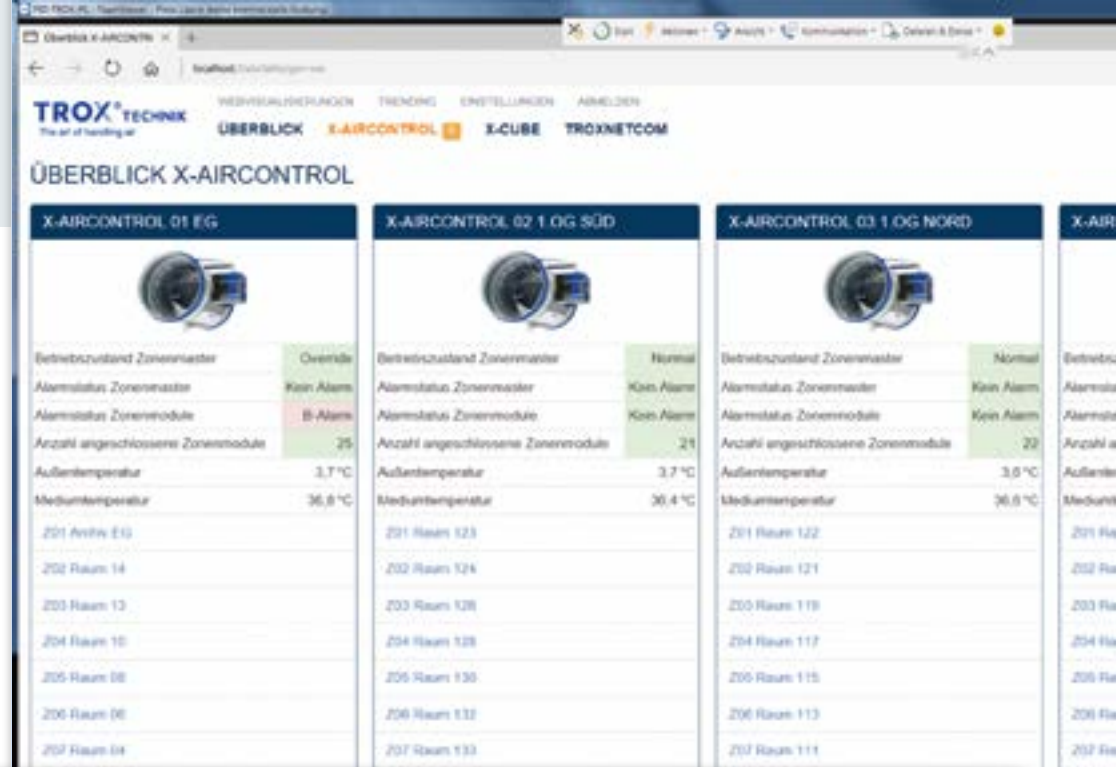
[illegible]

Überblick X-AIRCONTR ×

localhost/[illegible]

TROX®TECHNIK
The art of handling air

WEBVISUALISIERUNGEN TRENDING EINSTELLUNGEN ABMELDEN

ÜBERBLICK X-AIRCONTROL X-CUBE TROXNETCOM

ÜBERBLICK X-AIRCONTROL

X-AIRCONTROL 01 EG

| | |
|---|---|
| Betriebszustand Zonenmaster | Override |
| Alarmstatus Zonenmaster | Kein Alarm |
| Alarmstatus Zonenmodule | B-Alarm |
| Anzahl angeschlossene Zonenmodule | 25 |
| Außentemperatur | 3,7 °C |
| Mediumtemperatur | 36,8 °C |

Z01 Archiv EG
Z02 Raum 14
Z03 Raum 13
Z04 Raum 10
Z05 Raum 08
Z06 Raum 06
Z07 Raum 04

X-AIRCONTROL 02 1.OG SÜD

| | |
|---|---|
| Betriebszustand Zonenmaster | Normal |
| Alarmstatus Zonenmaster | Kein Alarm |
| Alarmstatus Zonenmodule | Kein Alarm |
| Anzahl angeschlossene Zonenmodule | 21 |
| Außentemperatur | 3,7 °C |
| Mediumtemperatur | 36,4 °C |

Z01 Raum 123
Z02 Raum 124
Z03 Raum 126
Z04 Raum 128
Z05 Raum 130
Z06 Raum 132
Z07 Raum 133

X-AIRCONTROL 03 1.OG NORD

| | |
|---|---|
| Betriebszustand Zonenmaster | Normal |
| Alarmstatus Zonenmaster | Kein Alarm |
| Alarmstatus Zonenmodule | Kein Alarm |
| Anzahl angeschlossene Zonenmodule | 22 |
| Außentemperatur | 3,6 °C |
| Mediumtemperatur | 36,6 °C |

Z01 Raum 122
Z02 Raum 121
Z03 Raum 119
Z04 Raum 117
Z05 Raum 115
Z06 Raum 113
Z07 Raum 111

X-AIR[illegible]